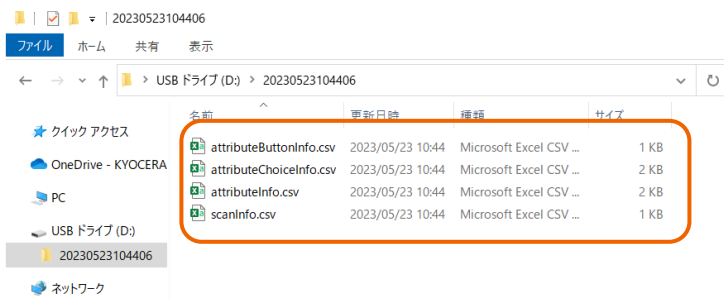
| 20230523104406

ファイル ホーム 共有 表示

USB ドライブ (D:) > 20230523104406

クイック アクセス
OneDrive - KYOCERA
PC
USB ドライブ (D:)
20230523104406
ネットワーク

| 名前 | 更新日時 | 種類 | サイズ |
|---|---|---|---|
| attributeButtonInfo.csv | 2023/05/23 10:44 | Microsoft Excel CSV ... | 1 KB |
| attributeChoiceInfo.csv | 2023/05/23 10:44 | Microsoft Excel CSV ... | 2 KB |
| attributeInfo.csv | 2023/05/23 10:44 | Microsoft Excel CSV ... | 2 KB |
| scanInfo.csv | 2023/05/23 10:44 | Microsoft Excel CSV ... | 1 KB |